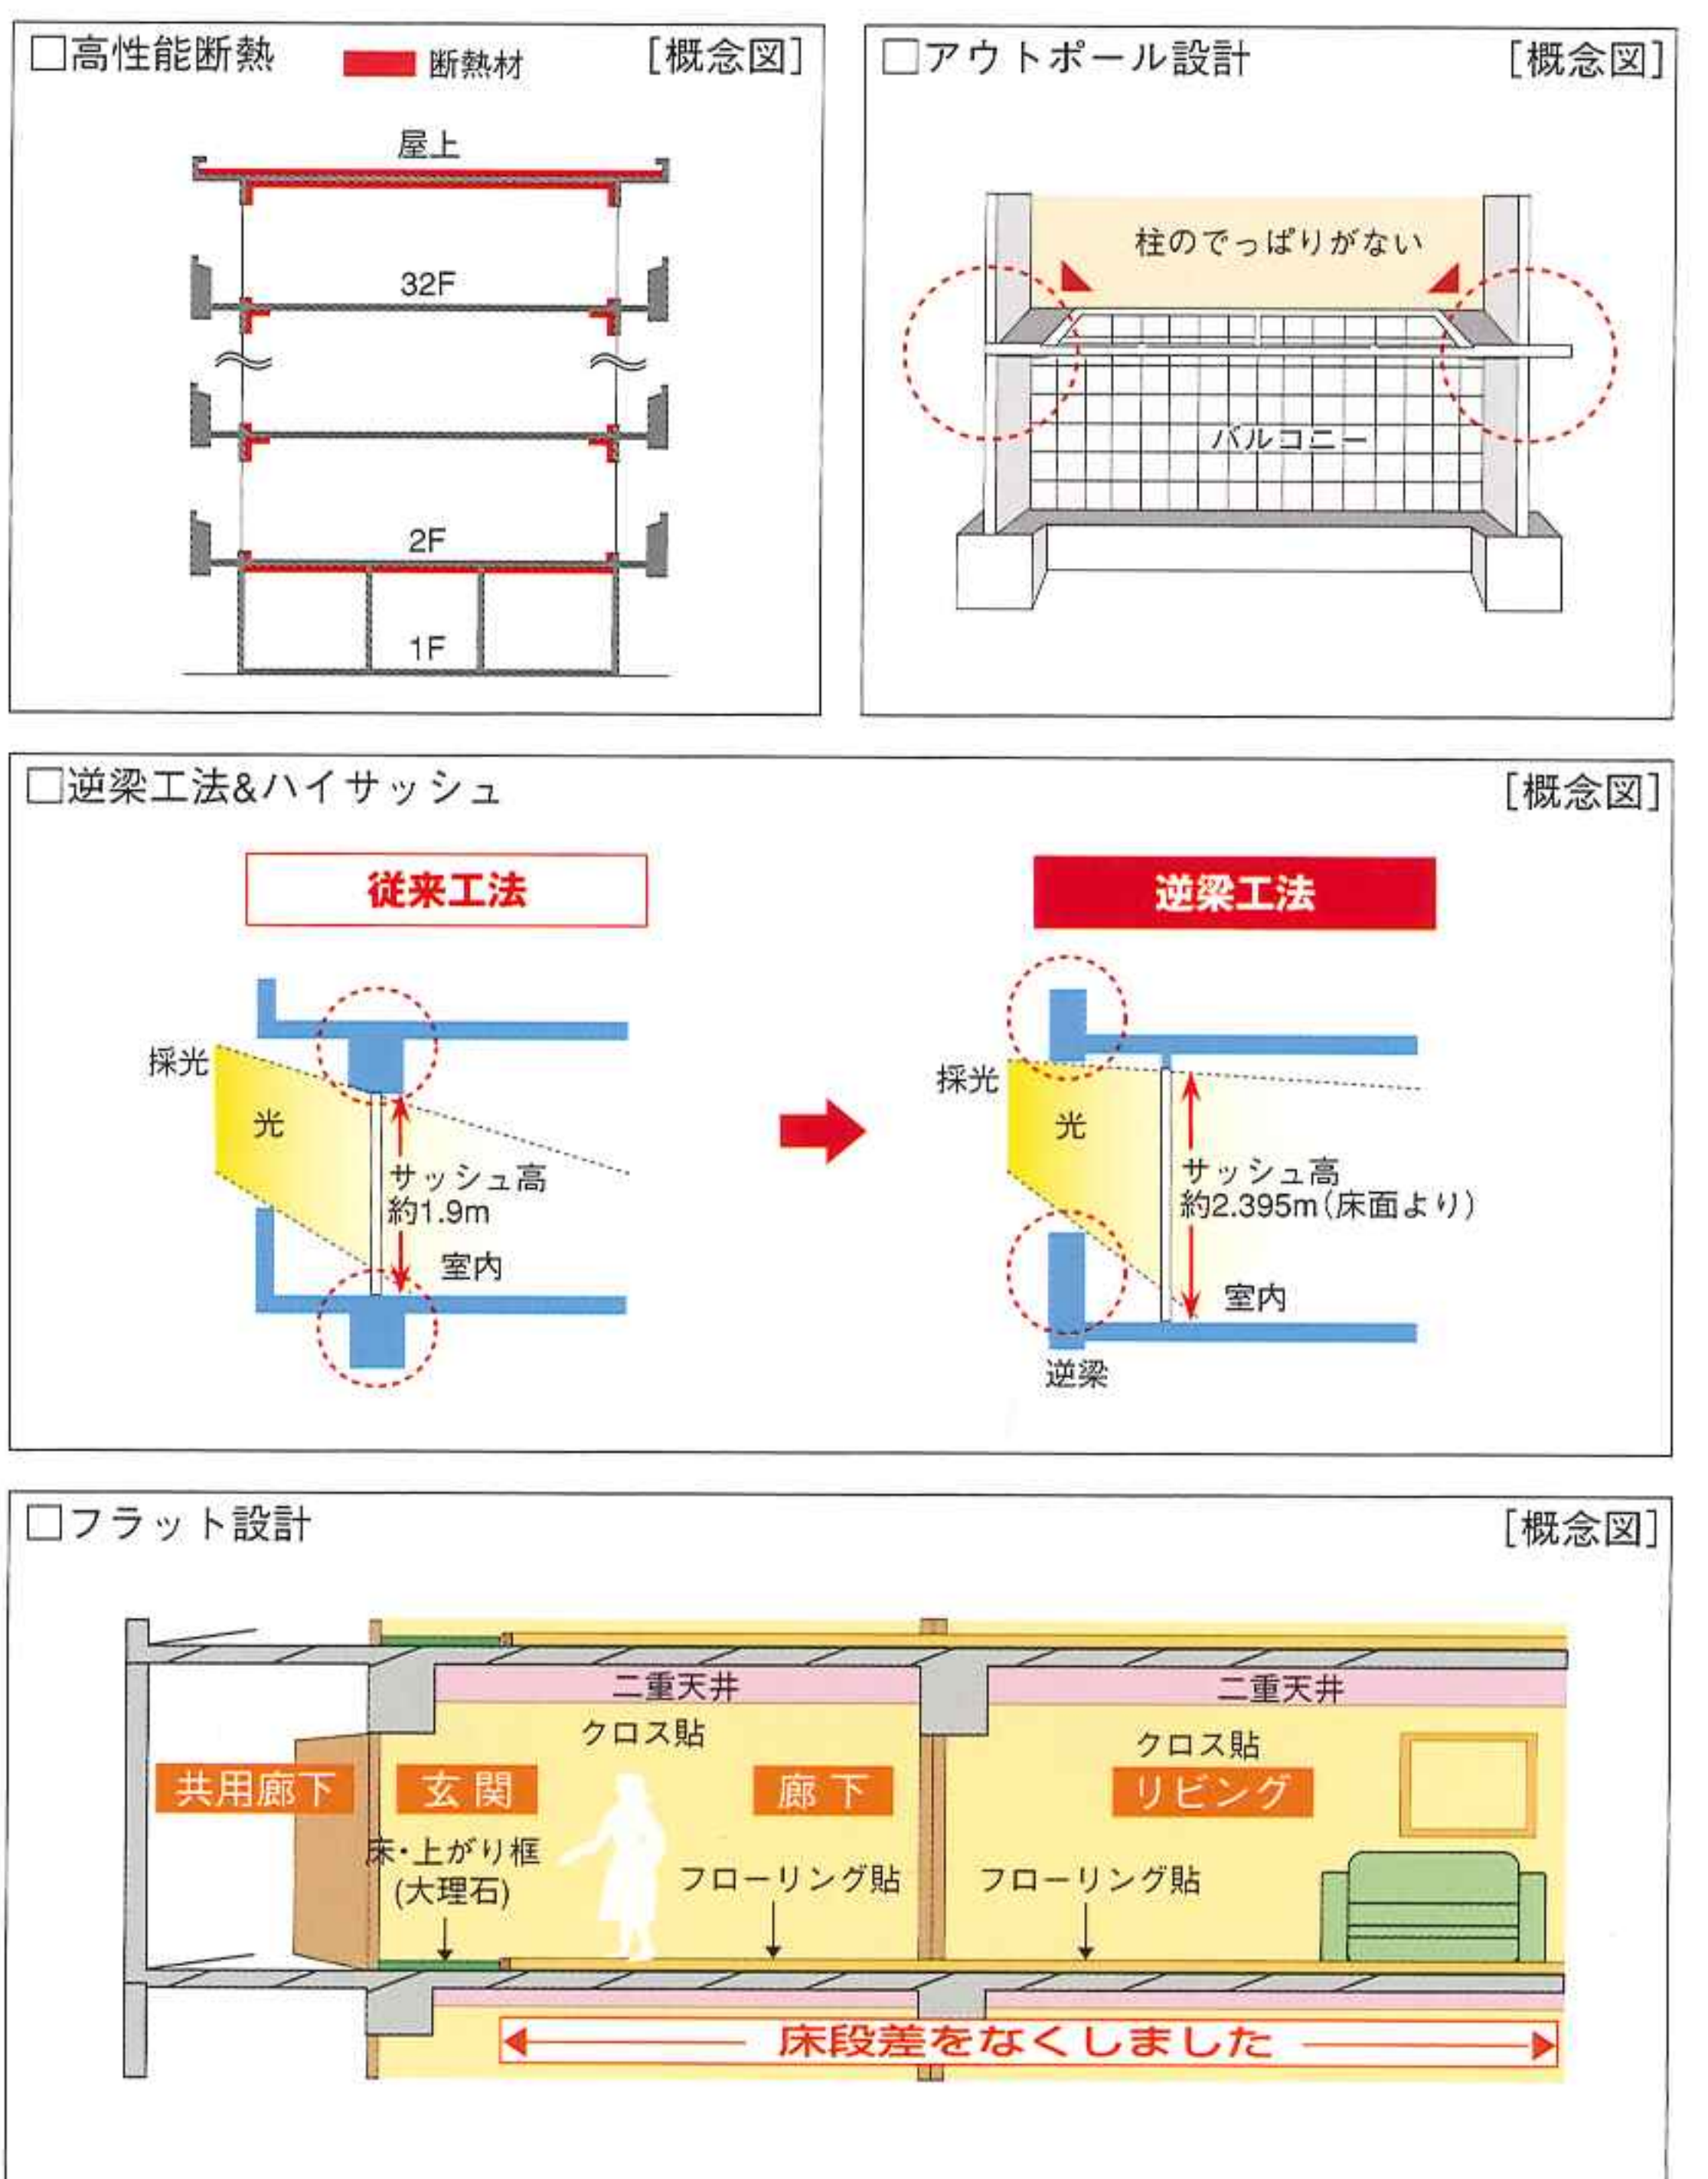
□高性能断熱

断熱材

[概念図]

屋上

32F

2F

1F

□アウトポール設計

[概念図]

柱のでっぱりがない

バルコニー

□逆梁工法&ハイサッシュ

[概念図]

従来工法

採光

光

サッシュ高
約1.9m

室内

逆梁工法

採光

光

サッシュ高
約2.395m(床面より)

室内

逆梁

□フラット設計

[概念図]

二重天井

二重天井

クロス貼

クロス貼

共用廊下

玄関

廊下

リビング

床・上がり框
(大理石)

フローリング貼

フローリング貼

床段差をなくしました